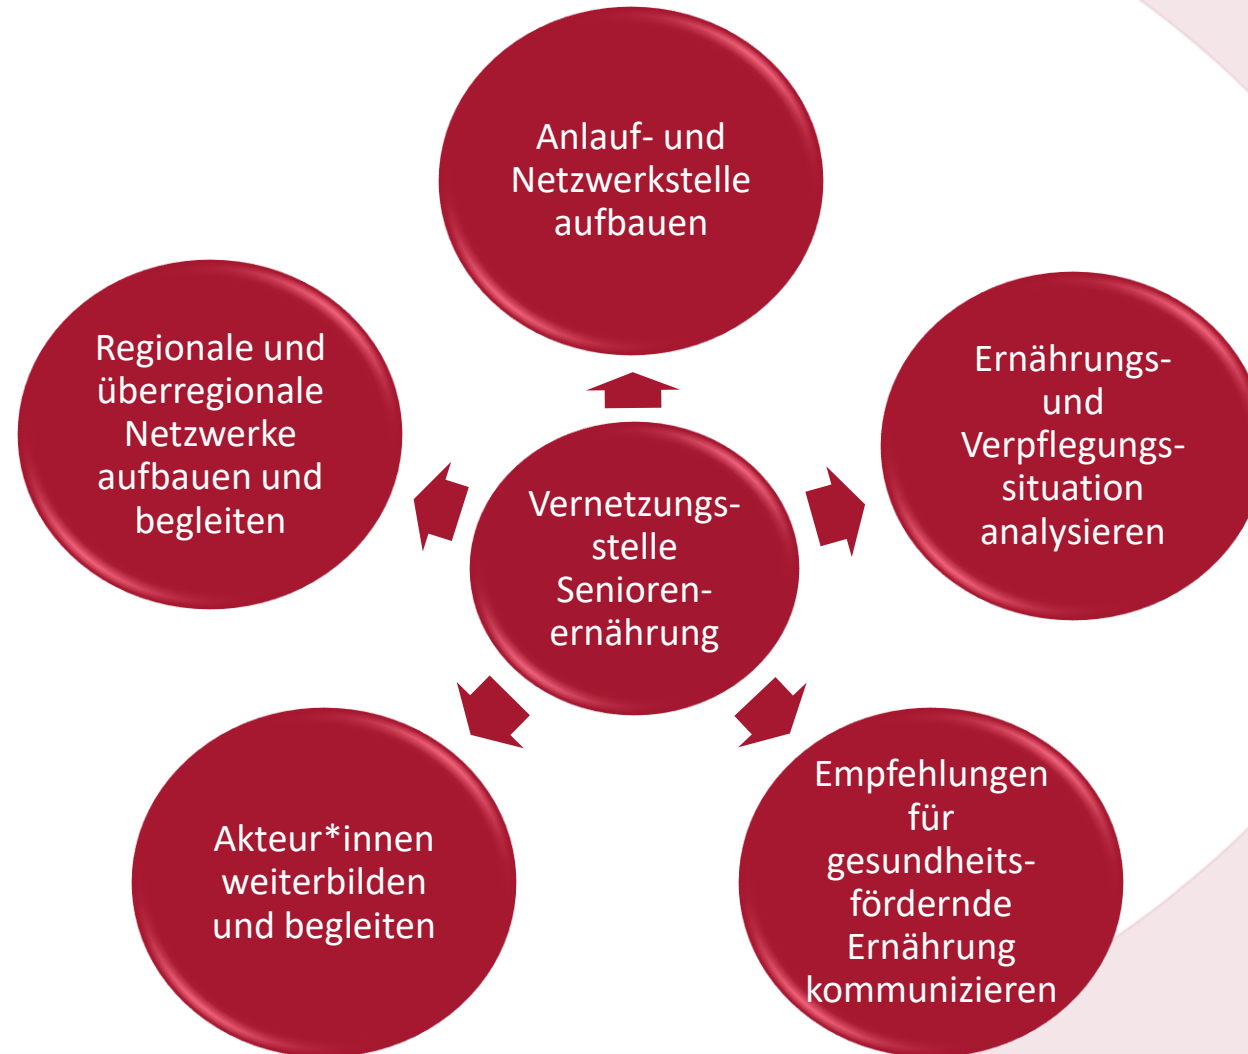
Vernetzungsstelle Seniorenernährung

Anlauf- und Netzwerkstelle aufbauen

Ernährungs- und Verpflegungssituation analysieren

Empfehlungen für gesundheitsfördernde Ernährung kommunizieren

Akteur*innen weiterbilden und begleiten

Regionale und überregionale Netzwerke aufbauen und begleiten